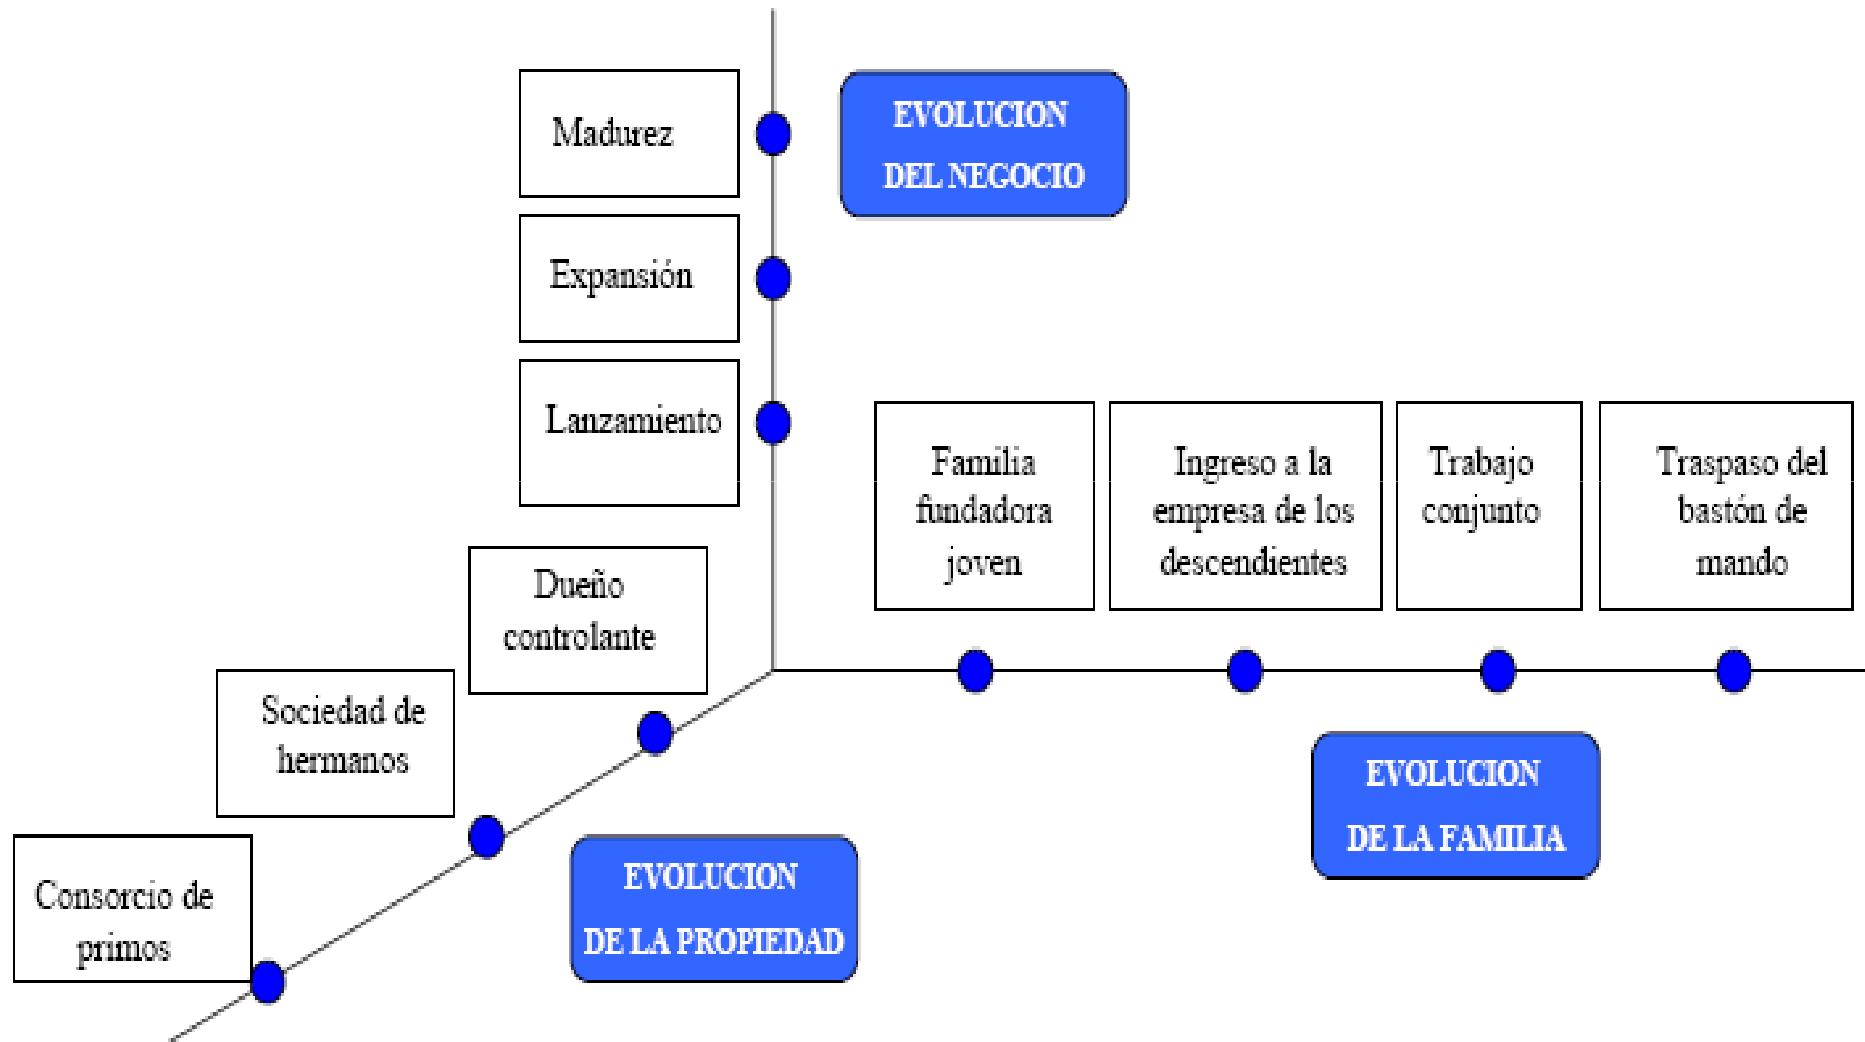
Madurez

EVOLUCION DEL NEGOCIO

Expansión

Lanzamiento

Familia fundadora joven

Ingreso a la empresa de los descendientes

Trabajo conjunto

Traspaso del bastón de mando

Dueño controlante

Sociedad de hermanos

Consorcio de primos

EVOLUCION DE LA FAMILIA

EVOLUCION DE LA PROPIEDAD